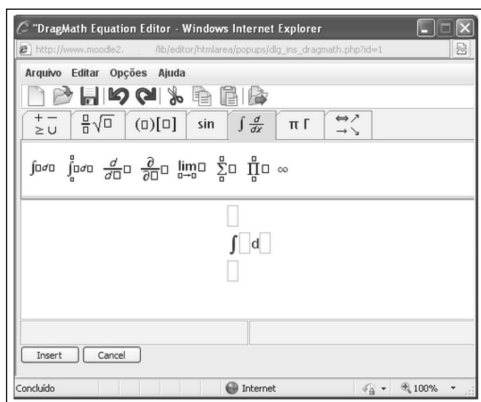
"DragMath Equation Editor - Windows Internet Explorer

http://www.moodle2. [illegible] /lib/editor/htmlarea/popups/dlg_ins_dragmath.php?id=1

Arquivo Editar Opções Ajuda

$\pm$ $\geq \cup$ $\frac{\square}{\square}\sqrt{\square}$ $(\square)[\square]$ sin $\int \frac{d}{dx}$ $\pi\ \Gamma$ $\Leftrightarrow$

$\int\square d\square$ $\int_{\square}^{\square}\square d\square$ $\frac{d}{d\square}\square$ $\frac{\partial}{\partial\square}\square$ $\lim_{\square\to\square}\square$ $\sum_{\square}^{\square}\square$ $\prod_{\square}^{\square}\square$ $\infty$

$\int_{\square}^{\square}\square d\square$

Insert Cancel

Concluído Internet 100%